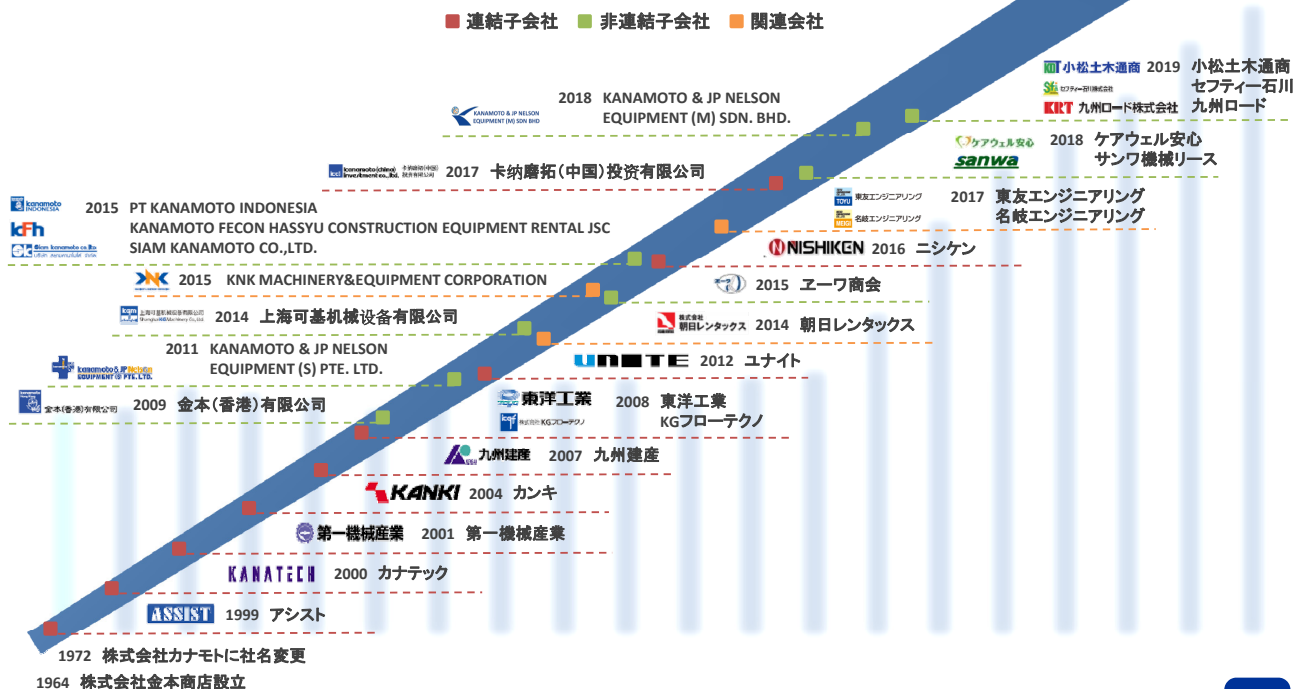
■ 連結子会社 ■ 非連結子会社 ■ 関連会社

小松土木通商 2019 小松土木通商
セフティー石川 セフティー石川
KRT 九州ロード株式会社 九州ロード

KANAMOTO & JP NELSON EQUIPMENT (M) SDN BHD 2018 KANAMOTO & JP NELSON EQUIPMENT (M) SDN. BHD.

ケアウェル安心 sanwa 2018 ケアウェル安心
サンワ機械リース

kanamoto(china) investment co.,ltd. 2017 卡纳磨拓（中国）投资有限公司

東友エンジニアリング 名岐エンジニアリング 2017 東友エンジニアリング
名岐エンジニアリング

kanamoto INDONESIA kFh Siam kanamoto co.,ltd. 2015 PT KANAMOTO INDONESIA
KANAMOTO FECON HASSYU CONSTRUCTION EQUIPMENT RENTAL JSC
SIAM KANAMOTO CO.,LTD.

NISHIKEN 2016 ニシケン

KNK 2015 KNK MACHINERY&EQUIPMENT CORPORATION

2015 エーワ商会

kgm 上海可基机械设备有限公司 2014 上海可基机械设备有限公司

株式会社 朝日レンタックス 2014 朝日レンタックス

kanamoto & JP Nelson EQUIPMENT (S) PTE. LTD. 2011 KANAMOTO & JP NELSON EQUIPMENT (S) PTE. LTD.

UNITE 2012 ユナイト

金本(香港)有限公司 2009 金本（香港）有限公司

東洋工業 株式会社 KGフローテクノ 2008 東洋工業
KGフローテクノ

九州建産 2007 九州建産

KANKI 2004 カンキ

第一機械産業 2001 第一機械産業

KANATECH 2000 カナテック

ASSIST 1999 アシスト

1972 株式会社カナモトに社名変更
1964 株式会社金本商店設立